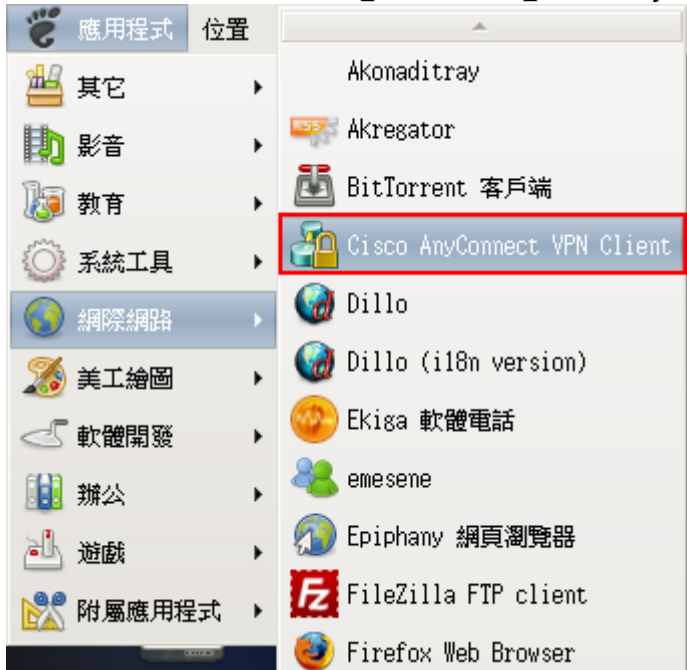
應用程式 位置
其它
影音
教育
系統工具
網際網路
美工繪圖
軟體開發
辦公
遊戲
附屬應用程式

Akonaditray
Akregator
BitTorrent 客戶端
Cisco AnyConnect VPN Client
Dillo
Dillo (i18n version)
Ekiga 軟體電話
emesene
Epiphany 網頁瀏覽器
FileZilla FTP client
Firefox Web Browser